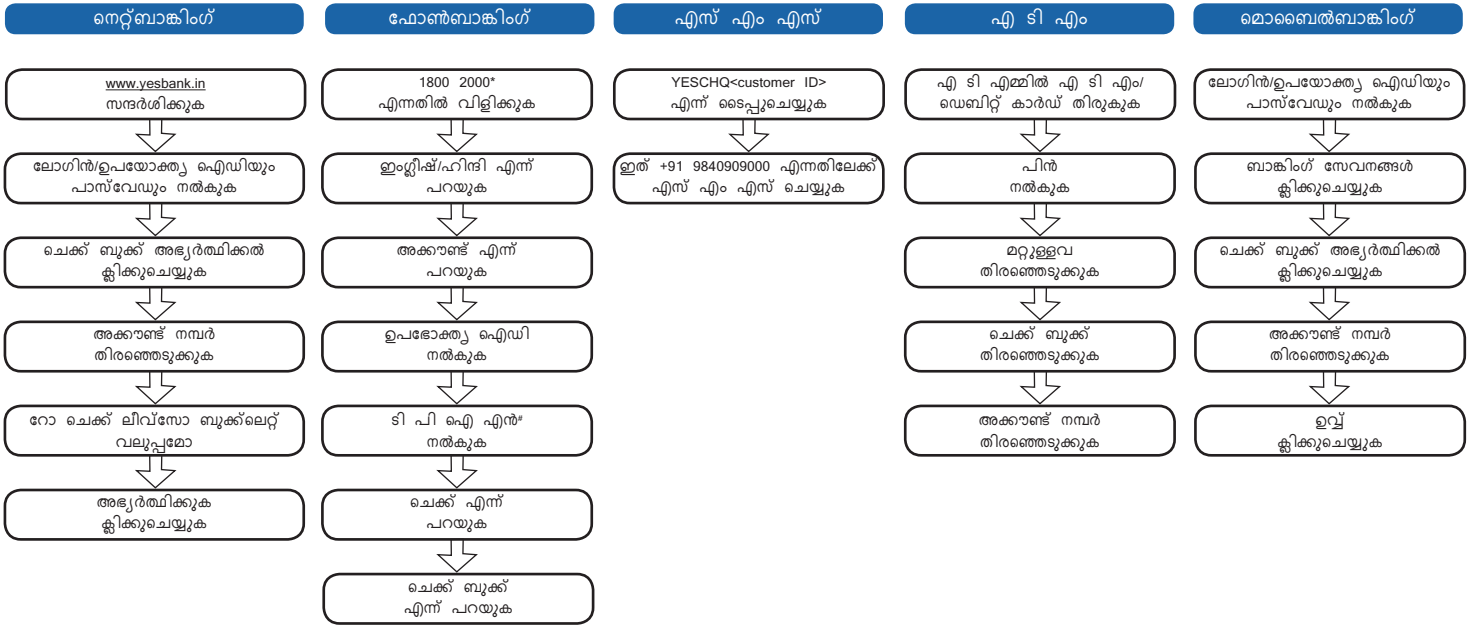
നെറ്റ്ബാങ്കിംഗ്

www.yesbank.in സന്ദർശിക്കുക

ലോഗിൻ/ഉപയോക്തൃ ഐഡിയും പാസ്‌വേഡും നൽകുക

ചെക്ക് ബുക്ക് അഭ്യർത്ഥിക്കൽ ക്ലിക്കുചെയ്യുക

അക്കൗണ്ട് നമ്പർ തിരഞ്ഞെടുക്കുക

റോ ചെക്ക് ലീവ്സോ ബുക്ക്‌ലെറ്റ് വലുപ്പമോ

അഭ്യർത്ഥിക്കുക ക്ലിക്കുചെയ്യുക

ഫോൺബാങ്കിംഗ്

1800 2000* എന്നതിൽ വിളിക്കുക

ഇംഗ്ലീഷ്/ഹിന്ദി എന്ന് പറയുക

അക്കൗണ്ട് എന്ന് പറയുക

ഉപഭോക്തൃ ഐഡി നൽകുക

ടി പി ഐ എൻ# നൽകുക

ചെക്ക് എന്ന് പറയുക

ചെക്ക് ബുക്ക് എന്ന് പറയുക

എസ് എം എസ്

YESCHQ<customer ID> എന്ന് ടൈപ്പുചെയ്യുക

ഇത് +91 9840909000 എന്നതിലേക്ക് എസ് എം എസ് ചെയ്യുക

എ ടി എം

എ ടി എമ്മിൽ എ ടി എം/ ഡെബിറ്റ് കാർഡ് തിരുകുക

പിൻ നൽകുക

മറ്റുള്ളവ തിരഞ്ഞെടുക്കുക

ചെക്ക് ബുക്ക് തിരഞ്ഞെടുക്കുക

അക്കൗണ്ട് നമ്പർ തിരഞ്ഞെടുക്കുക

മൊബൈൽബാങ്കിംഗ്

ലോഗിൻ/ഉപയോക്തൃ ഐഡിയും പാസ്‌വേഡും നൽകുക

ബാങ്കിംഗ് സേവനങ്ങൾ ക്ലിക്കുചെയ്യുക

ചെക്ക് ബുക്ക് അഭ്യർത്ഥിക്കൽ ക്ലിക്കുചെയ്യുക

അക്കൗണ്ട് നമ്പർ തിരഞ്ഞെടുക്കുക

ഉറപ്പ് ക്ലിക്കുചെയ്യുക